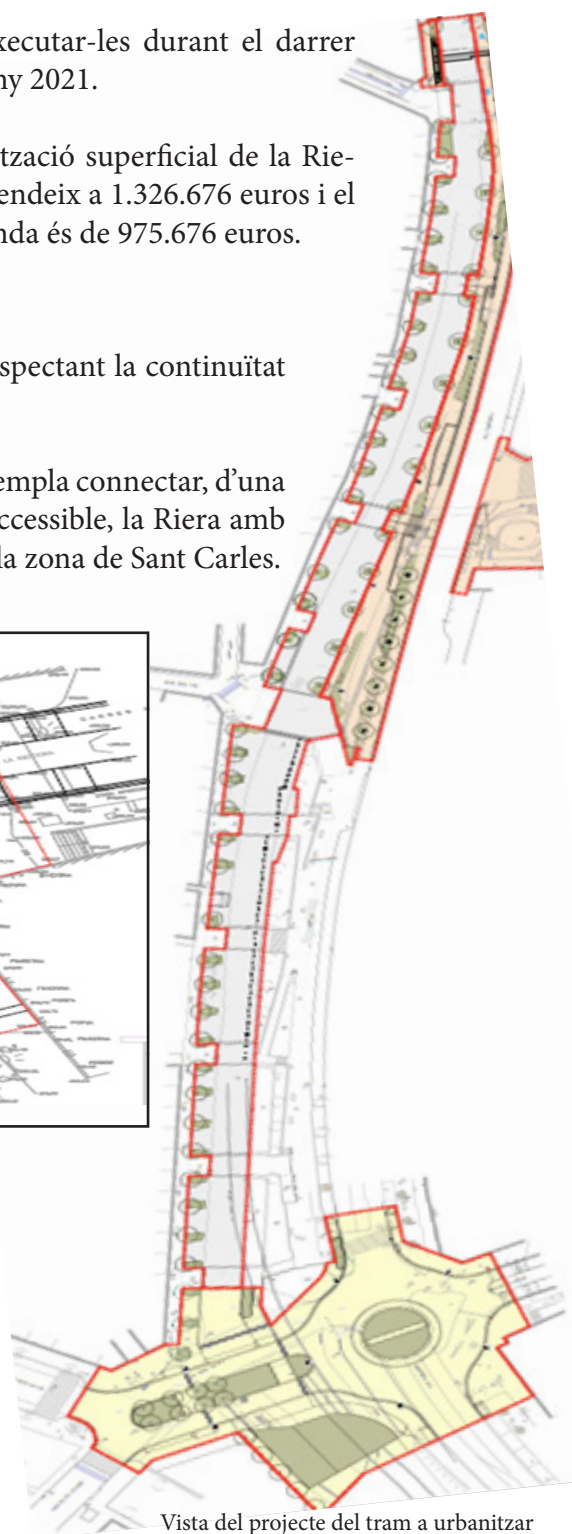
xecutar-les durant el darrer ny 2021.

tzació superficial de la Rieendeix a 1.326.676 euros i el nda és de 975.676 euros.

spectant la continuïtat

empla connectar, d'una ccessible, la Riera amb la zona de Sant Carles.

Vista del projecte del tram a urbanitzar